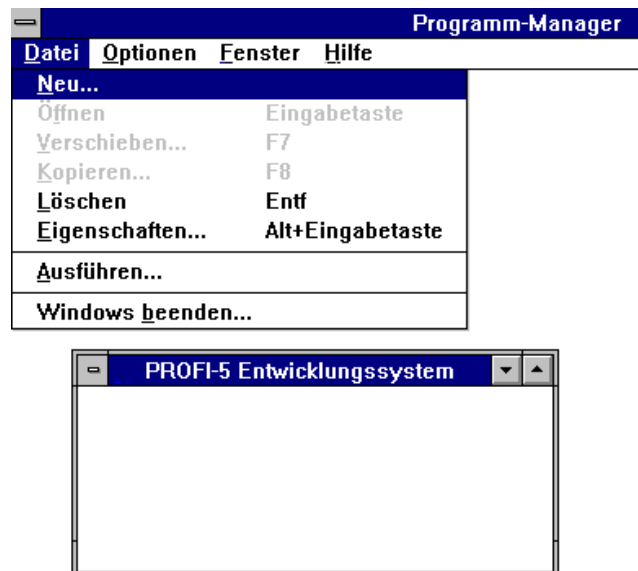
Programm-Manager

Datei Optionen Fenster Hilfe

Neu...
Öffnen Eingabetaste
Verschieben... F7
Kopieren... F8
Löschen Entf
Eigenschaften... Alt+Eingabetaste
Ausführen...
Windows beenden...

PROFI-5 Entwicklungssystem